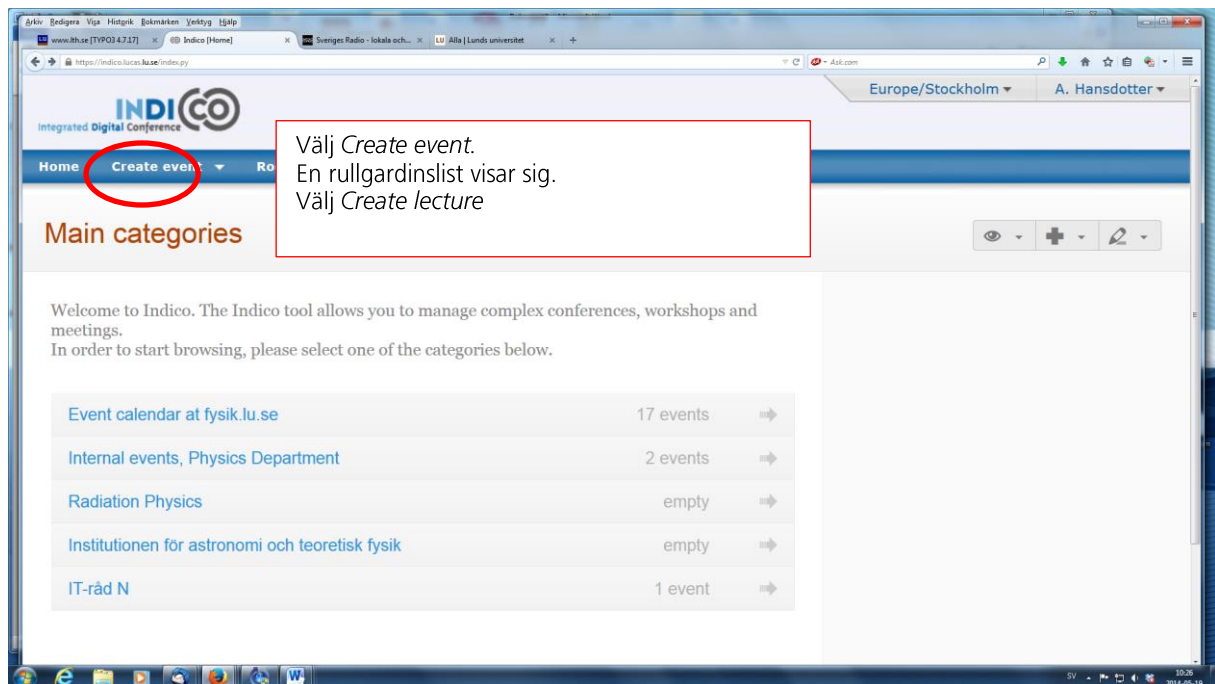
Arkiv Redigera Visa Historik Bokmärken Verktyg Hjälp

www.lth.se [TYPO3 4.7.17] × Indico [Home] × Sveriges Radio - lokala och... × Alla | Lunds universitet × +

https://indico.lucas.lu.se/index.py

Ask.com

Europe/Stockholm ▾ A. Hansdotter ▾

INDICO
Integrated Digital Conference

Välj *Create event*.
En rullgardinslist visar sig.
Välj *Create lecture*

Home Create event ▾ Ro

Main categories

Welcome to Indico. The Indico tool allows you to manage complex conferences, workshops and meetings.
In order to start browsing, please select one of the categories below.

| | | |
|---|---|---|
| Event calendar at fysik.lu.se | 17 events | |
| Internal events, Physics Department | 2 events | |
| Radiation Physics | empty | |
| Institutionen för astronomi och teoretisk fysik | empty | |
| IT-råd N | 1 event | |

SV 10:26 2014-05-19